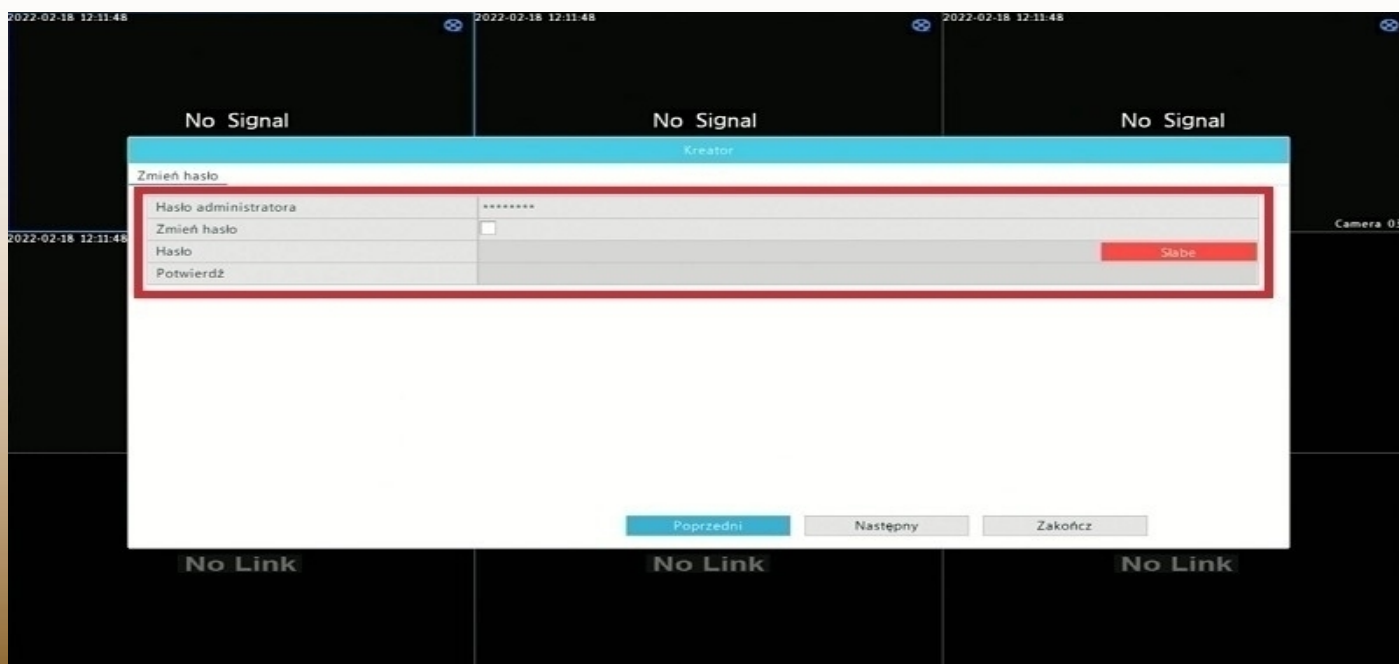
2022-02-18 12:11:48

2022-02-18 12:11:48

2022-02-18 12:11:48

No Signal

No Signal

No Signal

Kreator

Zmień hasło

| Hasło administratora | ********* |
|---|---|
| Zmień hasło | |
| Hasło | Słabe |
| Potwierdź | |

2022-02-18 12:11:48

Camera 0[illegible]

Poprzedni

Następny

Zakończ

No Link

No Link

No Link